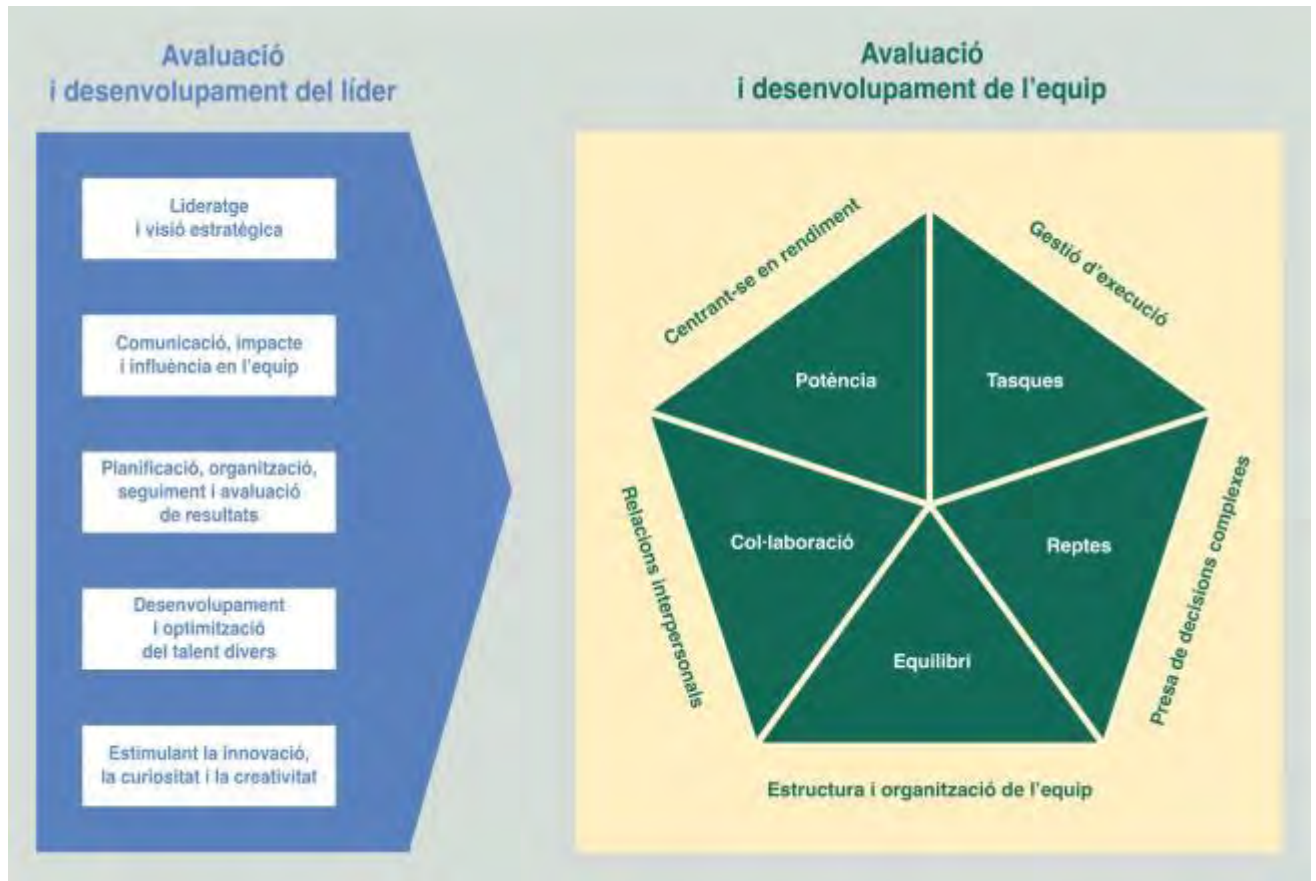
Avaluació
i desenvolupament del líder

Lideratge
i visió estratègica

Comunicació, impacte
i influència en l'equip

Planificació, organització,
seguiment i avaluació
de resultats

Desenvolupament
i optimització
del talent divers

Estimulant la innovació,
la curiositat i la creativitat

Avaluació
i desenvolupament de l'equip

Centrant-se en rendiment

Gestió d'execució

Potència

Tasques

Relacions interpersonals

Col·laboració

Reptes

Presa de decisions complexes

Equilibri

Estructura i organització de l'equip